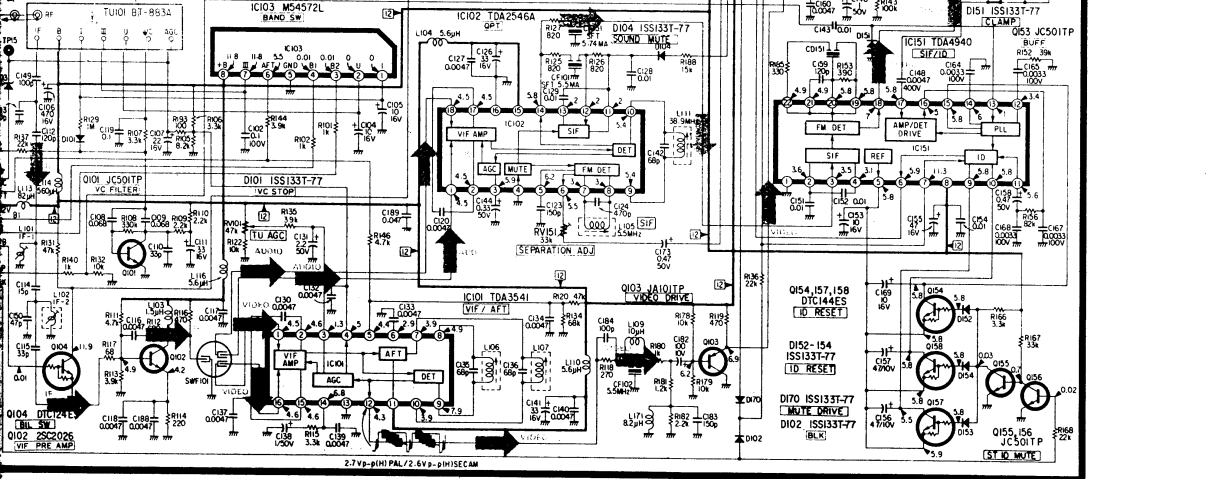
RF
TU101 BT-883A
IF B T B1 B2 U ∀C AGC
TP15
IC103 M54572L
BAND SW
IC103
+B GND AFT GND B1 B2 U I
11.8 11.8 0 5.5 0.01 0.01 0 0
C105 10 16V
C104 10 16V
R101 1k
R102 1k
R144 3.9k
C102 0.1 100V
C149 100
C106 470 16V
R129 1M
C112 120p
C119 0.033
R137 22k
R138 3.3k
C107 22 16V
R193 100
R139 8.2k
R106 3.3k
D101
L113 82μH
Q101 JC501TP
VC FILTER
D101 ISS133T-77
VC STOP
C108 0.068
R108 330k
C109 0.068
R109 2.2k
R110 2.2k
C111 33 16V
R135 3.9k
R122 10k
C131 2.2 50V
TU AGC
AUDIO
R146 4.7k
C189 0.047
C120 0.0047
R131 47k
C113 33 16V
R140 1k
R132 10k
C110 33p
L116 5.6μH
L101
C114 15p
L102 IF-2
C150 47p
C115 33p
R111 4.7k
L103 1.5μH
C116 0.0047
R112 10
R116 470
R117 68
R113 3.9k
C117 0.0047
SWF101
VIDEO
AUDIO
C130 0.0047
C132 0.0047
C133 0.0047
IC101 TDA3541
VIF / AFT
R120 47k
C134 0.0047
R134 68k
C135 68p
L106
C136 68p
L107
L110 5.6μH
C141 33 16V
C140 0.0047
C184 100p
R118 270
L109 10μH
CF102 5.5MHz
R180 18k
C182 100 10V
R181 1.2k
R182 2.2k
C183 150p
L171 8.2μH
R178 10k
R119 470
Q103 JA101TP
VIDEO DRIVE
R179 10k
D170
D102
VIDEO
VIF AMP
IC101
AGC
AFT
DET
Q104 DTC124ES
BIL SW
Q102 2SC2026
VIF PRE AMP
C118 0.0047
C188 0.0047
R114 220
C137 0.0047
C138 1/50V
R115 3.3k
C139 0.0047
0.01
11.9
4.9
4.2
6.1
6.3
2.7Vp-p(H)PAL/2.6Vp-p(H)SECAM
IC102 TDA2546A
QPT
L104 5.6μH
C127 0.0047
C126 33 16V
R127 820
R125 820
R126 820
CF101 5.5MA
5.74MA
D104 ISS133T-77
SOUND MUTE
R188 15k
C128 0.01
VIF AMP
IC102
SIF
DET
AGC
MUTE
FM DET
C144 0.33 50V
C123 150p
C124 470p
SIF
RV151 33k
SEPARATION ADJ
L105 5.5MHz
C173 0.47 50V
C142 68p
L111 38.9MHz
R136 22k
C160 0.0047
R143 100k
D151 ISS133T-77
CLAMP
C143 0.01
CD151
IC151 TDA4940
SIF/ID
Q153 JC501TP
BUFF
R152 39k
R165 330
C159 120p
R153 390
C148 0.0047 400V
C165 0.0033 100V
C163 0.0033 100V
FM DET
AMP/DET DRIVE
PLL
SIF
REF
IC151
ID
C151 0.01
C152 0.01
C153 10 16V
C155 47 16V
C154 0.01
C157 0.47 50V
R156 82k
C168 0.0033 100V
C167 0.0033 100V
Q154,157,158 DTC144ES
ID RESET
D152-154 ISS133T-77
ID RESET
D170 ISS133T-77
MUTE DRIVE
D102 ISS133T-77
BLK
C169 10 16V
Q154
D152
R166 3.3k
R167 33k
Q158
D154
C157 4.7/10V
Q155
Q156
C156 4.7/10V
Q157
D153
Q155,156 JC501TP
ST ID MUTE
R168 22k
5.8
5.9
0.02